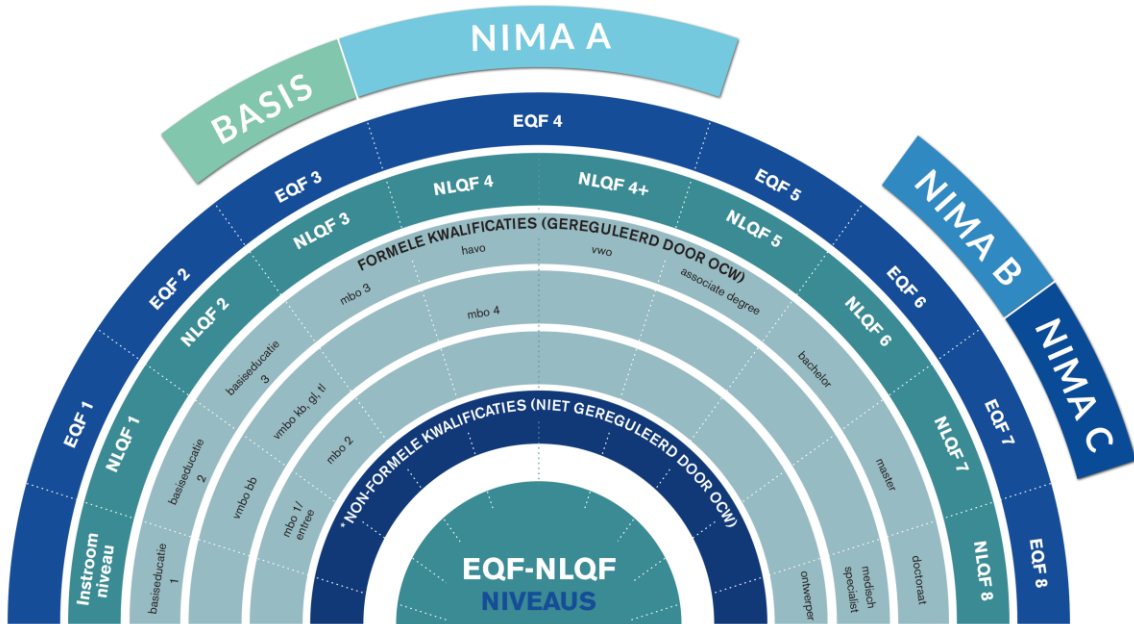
NIMA A
BASIS
NIMA B
NIMA C
EQF 4
EQF 3
EQF 5
EQF 2
EQF 6
EQF 1
EQF 7
EQF 8
NLQF 4
NLQF 4+
NLQF 3
NLQF 5
NLQF 2
NLQF 6
NLQF 1
NLQF 7
Instroom niveau
NLQF 8
FORMELE KWALIFICATIES (GEREGULEERD DOOR OCW)
havo
vwo
mbo 3
associate degree
mbo 4
basiseducatie 3
bachelor
basiseducatie 2
vmbo kb, gl, tl
mbo 2
master
vmbo bb
mbo 1/ entree
basiseducatie 1
*NON-FORMELE KWALIFICATIES (NIET GEREGULEERD DOOR OCW)
ontwerper
medisch specialist
doctoraat
EQF-NLQF
NIVEAUS